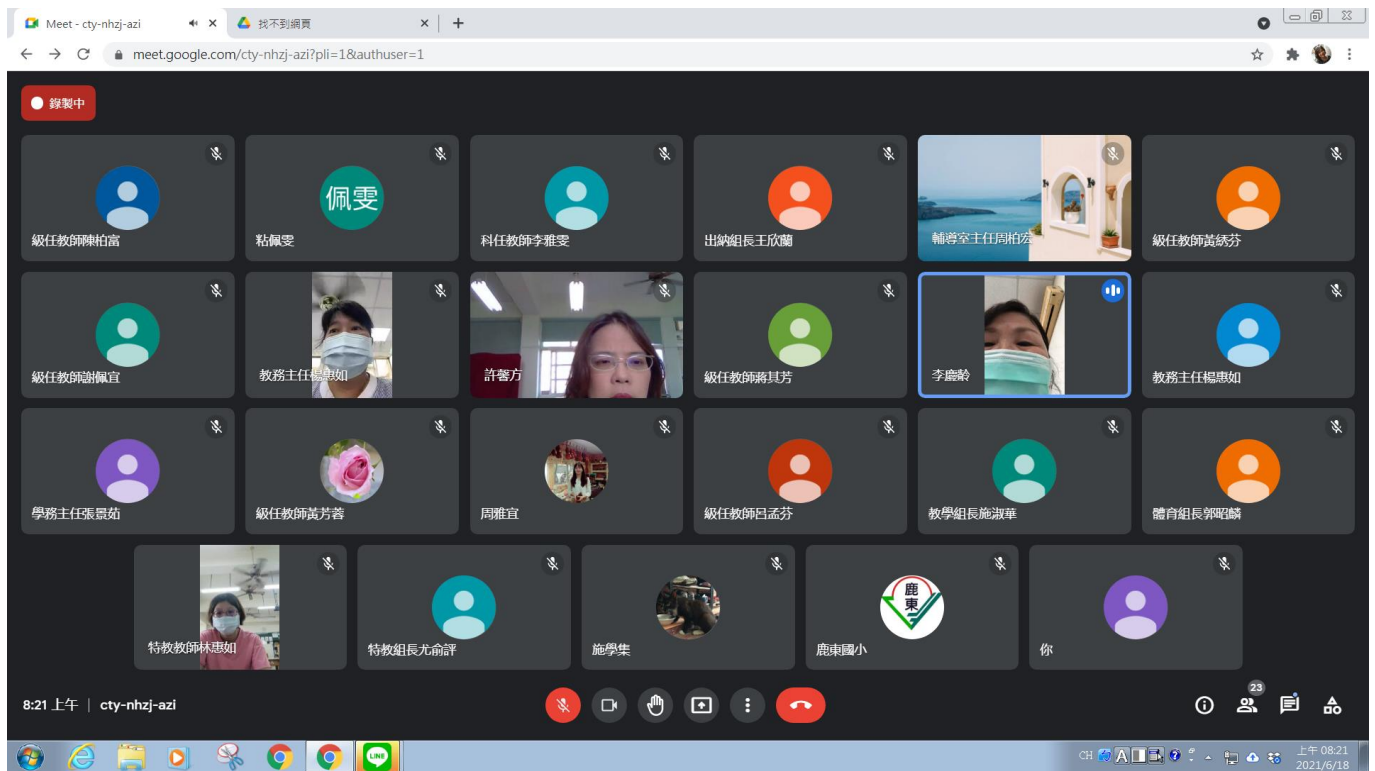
Meet - cty-nhzj-azi
找不到網頁
meet.google.com/cty-nhzj-azi?pli=1&authuser=1

錄製中

級任教師陳柏富
佩雯
粘佩雯
科任教師李雅雯
出納組長王欣蘭
輔導室主任周柏宏
級任教師黃綉芬
級任教師謝佩宜
教務主任楊惠如
許馨方
級任教師蔣其芳
李龐齡
教務主任楊惠如
學務主任張景茹
級任教師黃芳蓉
周雅宜
級任教師呂孟芬
教學組長施淑華
體育組長郭昭麟
特教教師林惠如
特教組長尤俞評
施學集
鹿東
鹿東國小
你

8:21 上午 | cty-nhzj-azi
23

CH
上午 08:21
2021/6/18